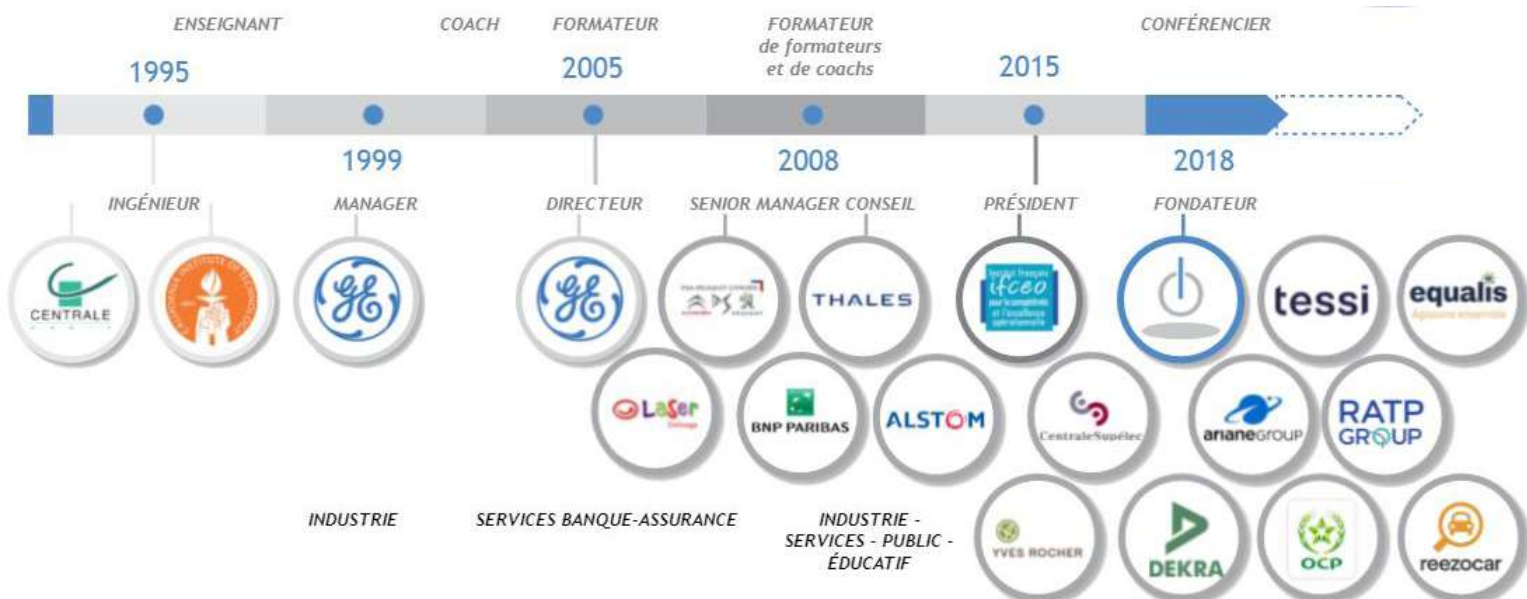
ENSEIGNANT

COACH

FORMATEUR

FORMATEUR de formateurs et de coachs

CONFÉRENCIER

1995

2005

2015

1999

2008

2018

INGÉNIEUR

MANAGER

DIRECTEUR

SENIOR MANAGER CONSEIL

PRÉSIDENT

FONDATEUR

CENTRALE

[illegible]

THALES

ifceo

tessi

equalis

Laser

BNP PARIBAS

ALSTOM

CentraleSupélec

arianeGROUP

RATP GROUP

INDUSTRIE

SERVICES BANQUE-ASSURANCE

INDUSTRIE - SERVICES - PUBLIC - ÉDUCATIF

YVES ROCHER

DEKRA

OCP

reezocar